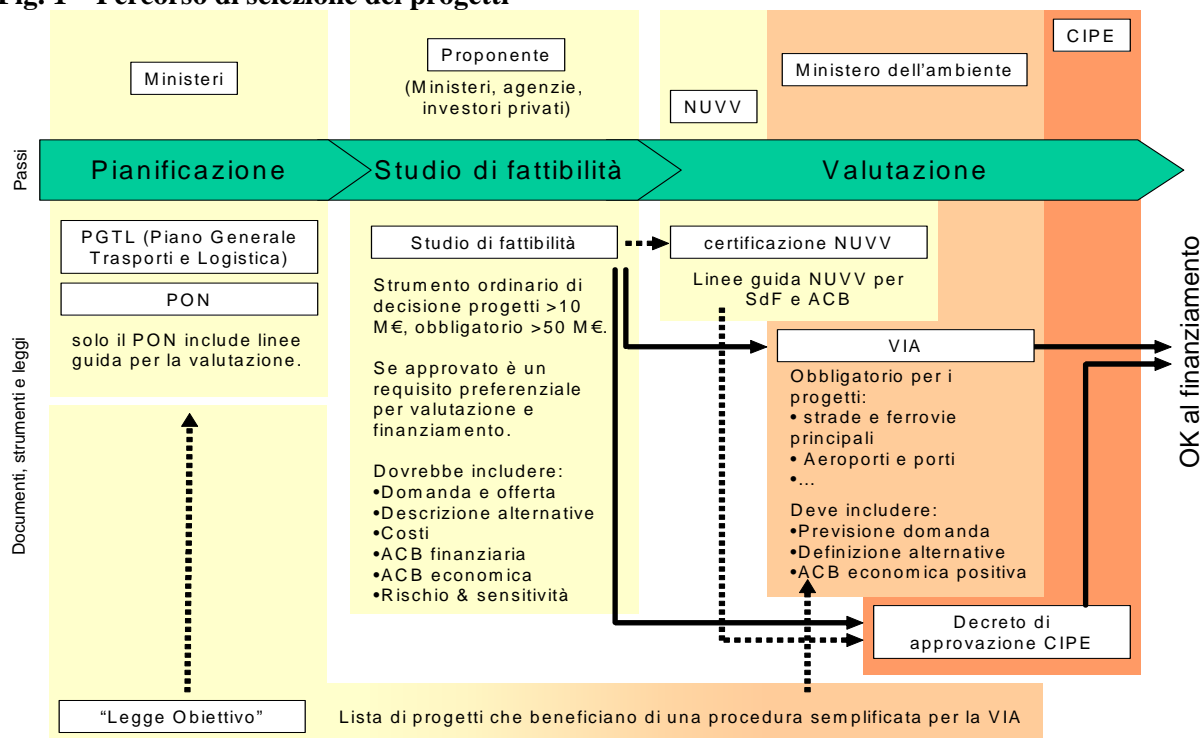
Fig. 1 – Percorso di selezione dei progetti

Ministeri

Proponente

(Ministeri, agenzie, investori privati)

NUVV

Ministero dell'ambiente

CIPE

Passi

Pianificazione

Studio di fattibilità

Valutazione

Documenti, strumenti e leggi

PGTL (Piano Generale Trasporti e Logistica)

PON

solo il PON include linee guida per la valutazione.

Studio di fattibilità

Strumento ordinario di decisione progetti >10 M€, obbligatorio >50 M€.

Se approvato è un requisito preferenziale per valutazione e finanziamento.

Dovrebbe includere:
•Domanda e offerta
•Descrizione alternative
•Costi
•ACB finanziaria
•ACB economica
•Rischio & sensitività

certificazione NUVV

Linee guida NUVV per SdF e ACB

VIA

Obbligatorio per i progetti:
• strade e ferrovie principali
• Aeroporti e porti
•...

Deve includere:
•Previsione domanda
•Definizione alternative
•ACB economica positiva

Decreto di approvazione CIPE

OK al finanziamento

"Legge Obiettivo"

Lista di progetti che beneficiano di una procedura semplificata per la VIA